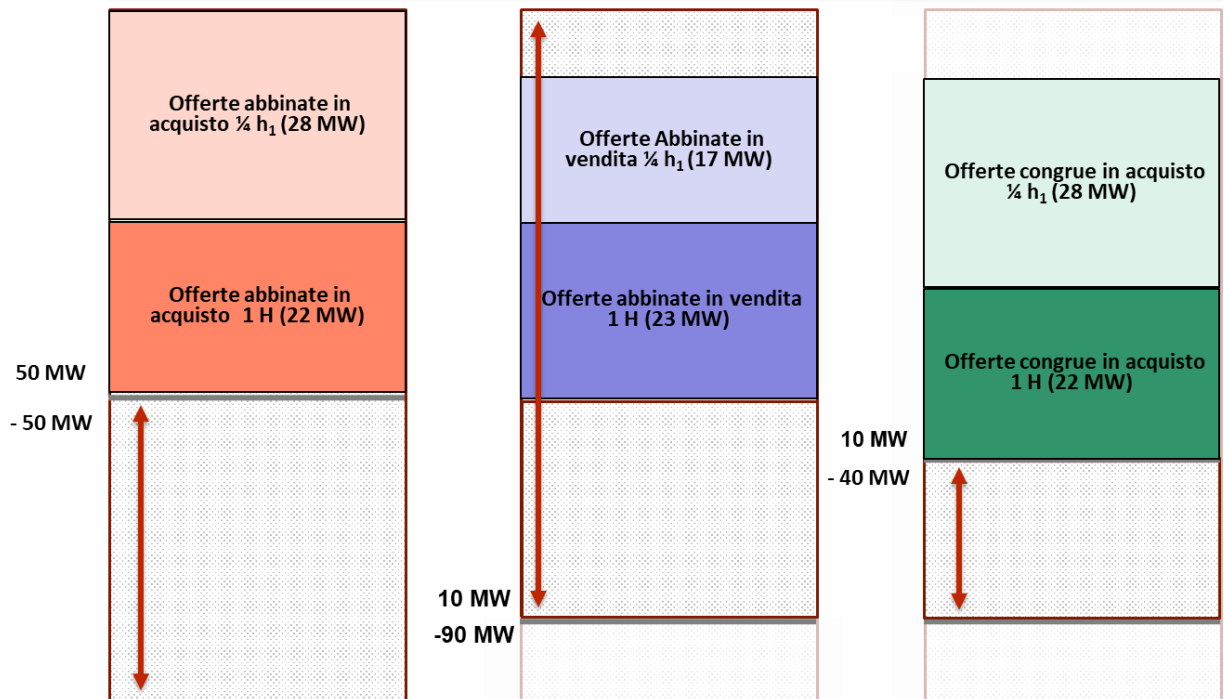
Offerte abbinate in acquisto ¼ $h_1$ (28 MW)

Offerte abbinate in acquisto 1 H (22 MW)

50 MW

- 50 MW

Offerte Abbinate in vendita ¼ $h_1$ (17 MW)

Offerte abbinate in vendita 1 H (23 MW)

10 MW

-90 MW

Offerte congrue in acquisto ¼ $h_1$ (28 MW)

Offerte congrue in acquisto 1 H (22 MW)

10 MW

- 40 MW